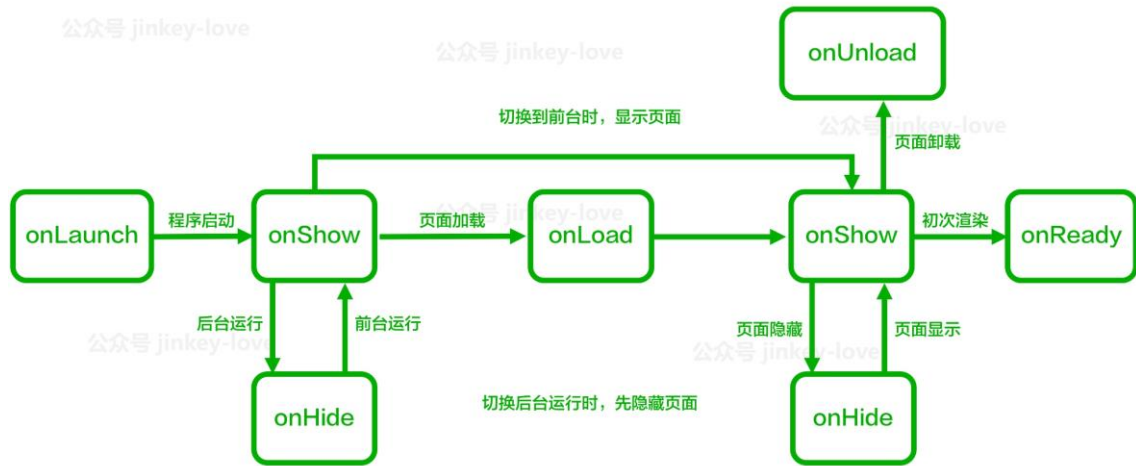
公众号 jinkey-love

公众号 jinkey-love

onUnload

切换到前台时，显示页面

公众号 jinkey-love

页面卸载

onLaunch

程序启动

onShow

页面加载

公众号 jinkey-love

onLoad

onShow

初次渲染

onReady

后台运行

前台运行

公众号 jinkey-love

页面隐藏

页面显示

公众号 jinkey-love

onHide

切换后台运行时，先隐藏页面

onHide